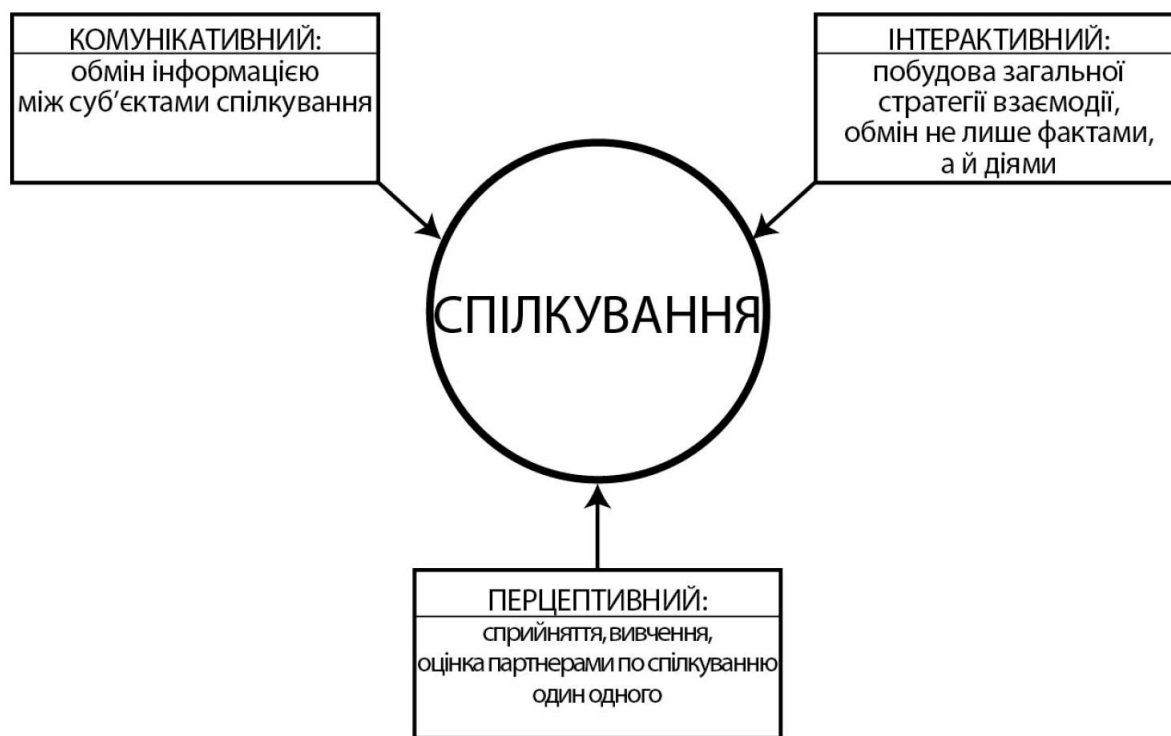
КОМУНІКАТИВНИЙ:
обмін інформацією між суб'єктами спілкування

ІНТЕРАКТИВНИЙ:
побудова загальної стратегії взаємодії, обмін не лише фактами, а й діями

СПІЛКУВАННЯ

ПЕРЦЕПТИВНИЙ:
сприйняття, вивчення, оцінка партнерами по спілкуванню один одного